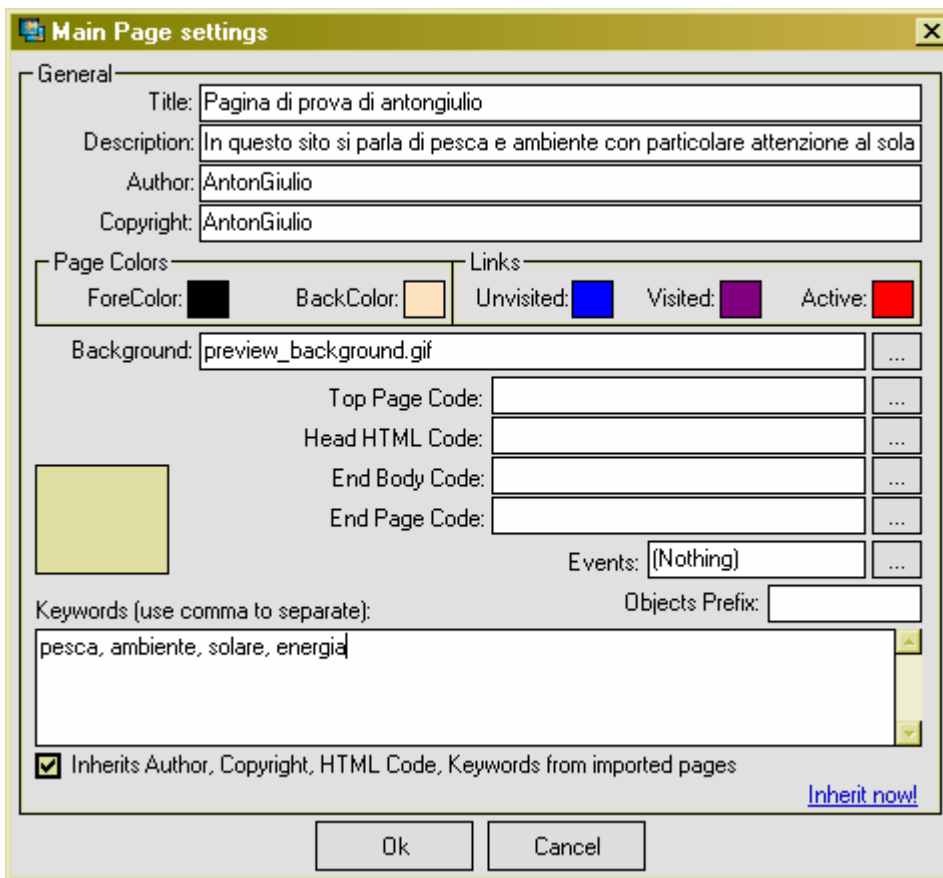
Main Page settings

General

Title: Pagina di prova di antongiulio

Description: In questo sito si parla di pesca e ambiente con particolare attenzione al sola

Author: AntonGiulio

Copyright: AntonGiulio

Page Colors

ForeColor:

BackColor:

Links

Unvisited:

Visited:

Active:

Background: preview_background.gif

...

Top Page Code:

...

Head HTML Code:

...

End Body Code:

...

End Page Code:

...

Events: (Nothing)

...

Keywords (use comma to separate):

Objects Prefix:

pesca, ambiente, solare, energia

Inherits Author, Copyright, HTML Code, Keywords from imported pages

Inherit now!

Ok

Cancel